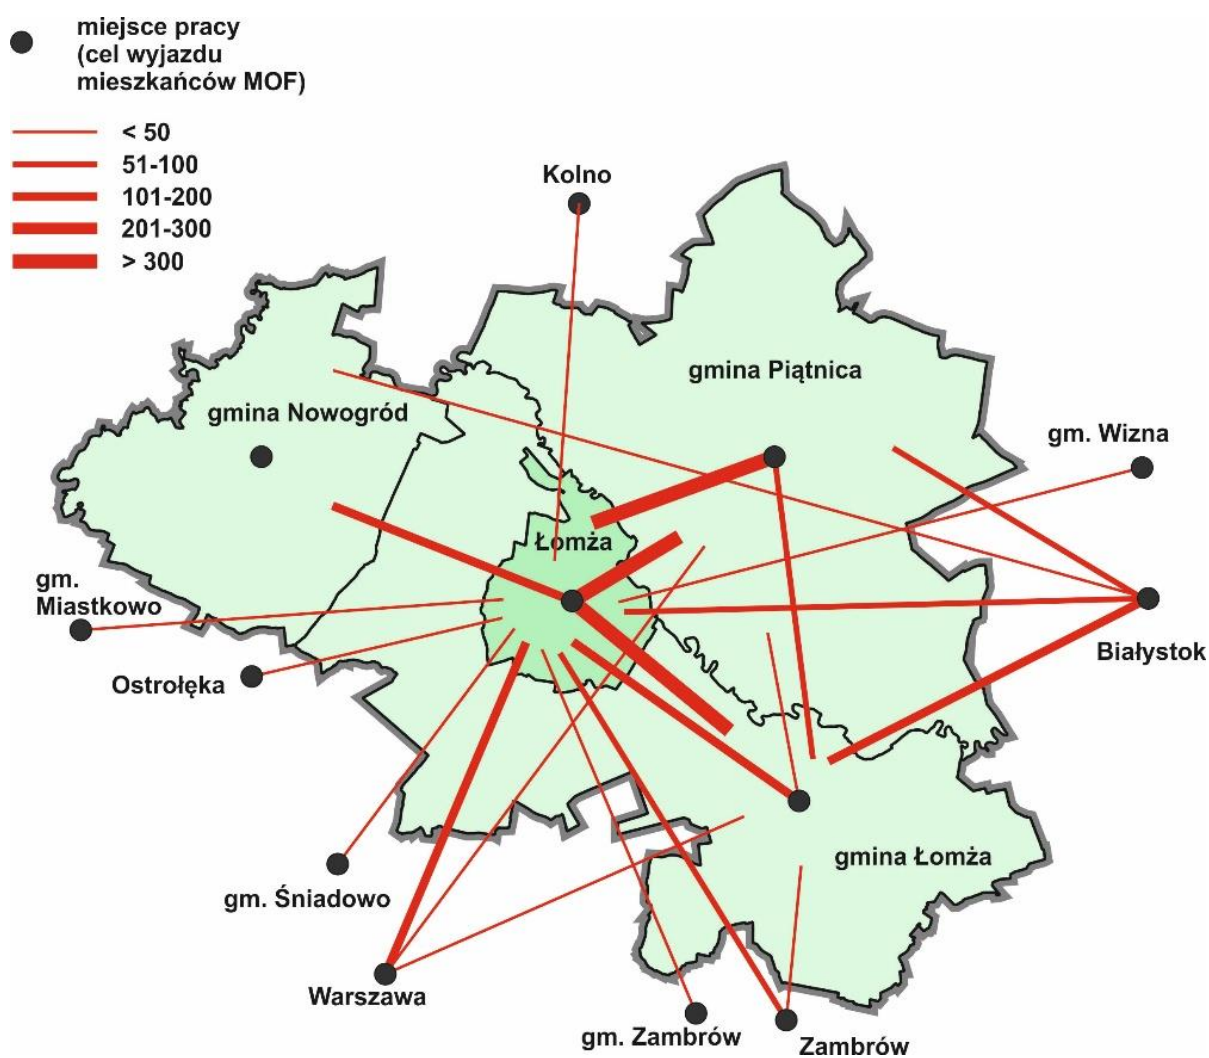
miejsce pracy (cel wyjazdu mieszkańców MOF)

< 50
51-100
101-200
201-300
> 300

Kolno

gmina Piątnica

gmina Nowogród

gm. Wizna

Łomża

gm. Miastkowo

Białystok

Ostrołęka

gmina Łomża

gm. Śniadowo

Warszawa

gm. Zambrów

Zambrów